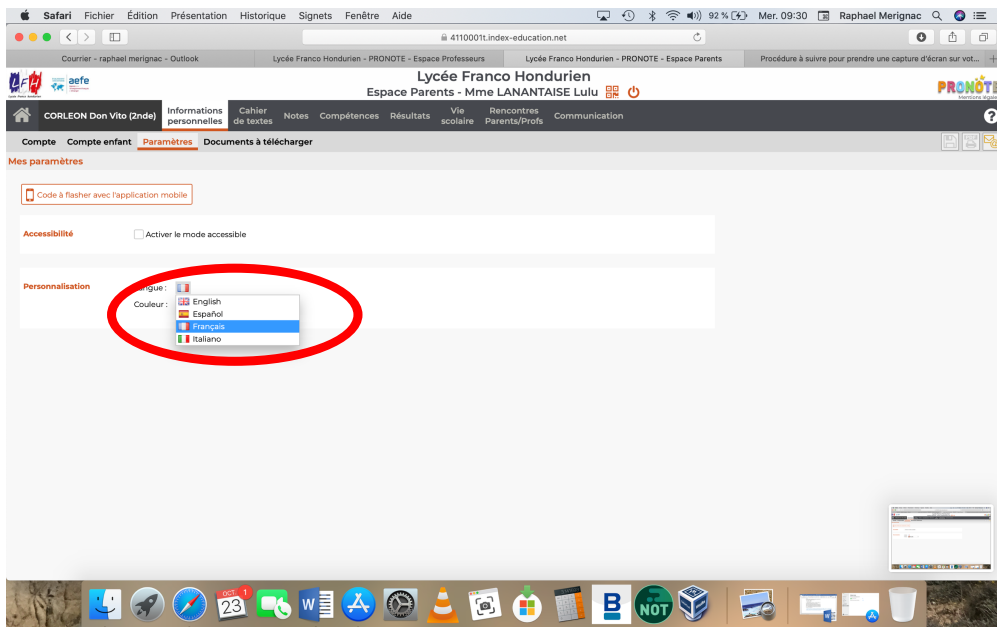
Safari Fichier Édition Présentation Historique Signets Fenêtre Aide
92 % Mer. 09:30 Raphael Merignac

4110001t.index-education.net

Courrier - raphael merignac - Outlook
Lycée Franco Hondurien - PRONOTE - Espace Professeurs
Lycée Franco Hondurien - PRONOTE - Espace Parents
Procédure à suivre pour prendre une capture d'écran sur vot...

aefe

Lycée Franco Hondurien
Espace Parents - Mme LANANTAISE Lulu

PRONOTE

CORLEON Don Vito (2nde)
Informations personnelles
Cahier de textes
Notes
Compétences
Résultats
Vie scolaire
Rencontres Parents/Profs
Communication

Compte
Compte enfant
Paramètres
Documents à télécharger

Mes paramètres

Code à flasher avec l'application mobile

Accessibilité
Activer le mode accessible

Personnalisation
Langue :
Couleur :
English
Español
Français
Italiano

OCT.
23
1
W
B
NOT